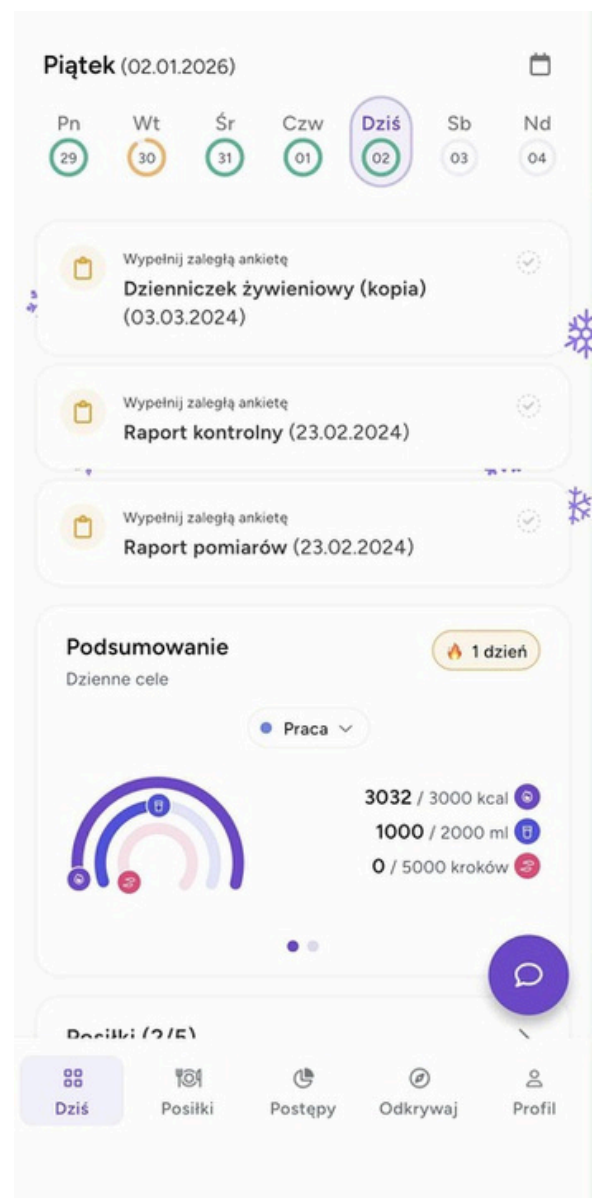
Piątek (02.01.2026)

Pn 29
Wt 30
Śr 31
Czw 01
Dziś 02
Sb 03
Nd 04

Wypełnij zaległą ankietę
Dzienniczek żywieniowy (kopia) (03.03.2024)

Wypełnij zaległą ankietę
Raport kontrolny (23.02.2024)

Wypełnij zaległą ankietę
Raport pomiarów (23.02.2024)

Podsumowanie
1 dzień
Dzienne cele

Praca

3032 / 3000 kcal
1000 / 2000 ml
0 / 5000 kroków

Posiłki (2/5)

Dziś
Posiłki
Postępy
Odkrywaj
Profil